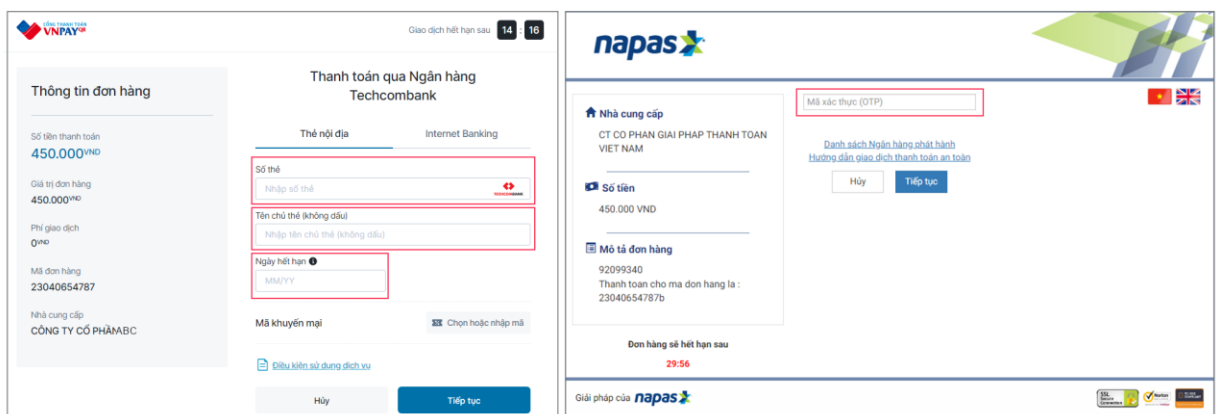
CỔNG THANH TOÁN VNPAYQR

Giao dịch hết hạn sau 14 : 16

Thông tin đơn hàng

Số tiền thanh toán
450.000VND

Giá trị đơn hàng
450.000VND

Phí giao dịch
0VND

Mã đơn hàng
23040654787

Nhà cung cấp
CÔNG TY CỔ PHẦN ABC

Thanh toán qua Ngân hàng Techcombank

Thẻ nội địa

Internet Banking

Số thẻ
Nhập số thẻ

TECHCOMBANK

Tên chủ thẻ (không dấu)
Nhập tên chủ thẻ (không dấu)

Ngày hết hạn
MM/YY

Mã khuyến mại

Chọn hoặc nhập mã

Điều kiện sử dụng dịch vụ

Hủy

Tiếp tục

napas

Nhà cung cấp
CT CO PHAN GIAI PHAP THANH TOAN VIET NAM

Số tiền
450.000 VND

Mô tả đơn hàng
92099340
Thanh toan cho ma don hang la : 23040654787b

Đơn hàng sẽ hết hạn sau
29:56

Mã xác thực (OTP)

Danh sách Ngân hàng phát hành
Hướng dẫn giao dịch thanh toán an toàn

Hủy

Tiếp tục

Giải pháp của napas